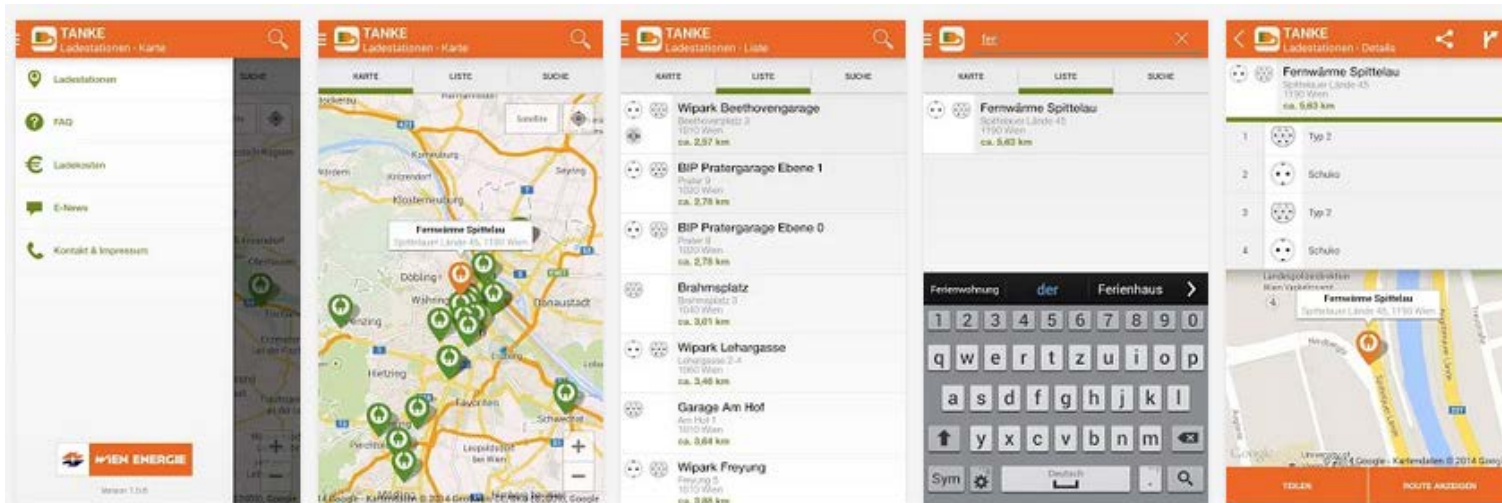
TANKE
Ladestationen - Karte

SUCHE

Ladestationen
FAQ
Ladekosten
E-News
Kontakt & Impressum

WIEN ENERGIE
Version 1.0.6

TANKE
Ladestationen - Karte

KARTE
LISTE
SUCHE

Satellite
Korneuburg
Klosterneuburg
Fernwärme Spittelau
Spittelauer Lände 45, 1190 Wien
Döbling
Währing
Donaustadt
Penzing
Hietzing
Favoriten
Schwechat
Perchtoldsdorf
Leopoldsdorf
Seyring

TANKE
Ladestationen - Liste

KARTE
LISTE
SUCHE

Wipark Beethovengarage
Beethovenplatz 3
1010 Wien
ca. 2,57 km

BIP Pratergarage Ebene 1
Prater 9
1020 Wien
ca. 2,78 km

BIP Pratergarage Ebene 0
Prater 9
1020 Wien
ca. 2,78 km

Brahmsplatz
Brahmsplatz 3
1040 Wien
ca. 3,61 km

Wipark Lehargasse
Lehargasse 2-4
1060 Wien
ca. 3,46 km

Garage Am Hof
Am Hof 1
1010 Wien
ca. 3,64 km

Wipark Freyung
Freyung 5
1010 Wien
ca. 3,88 km

fer

KARTE
LISTE
SUCHE

Fernwärme Spittelau
Spittelauer Lände 45
1190 Wien
ca. 5,63 km

Ferienwohnung
der
Ferienhaus
1 2 3 4 5 6 7 8 9 0
q w e r t z u i o p
a s d f g h j k l
y x c v b n m
Sym
Deutsch

TANKE
Ladestationen - Details

Fernwärme Spittelau
Spittelauer Lände 45
1190 Wien
ca. 5,63 km

1 Typ 2
2 Schuko
3 Typ 2
4 Schuko

Fernwärme Spittelau
Spittelauer Lände 45, 1190 Wien

TEILEN
ROUTE ANZEIGEN